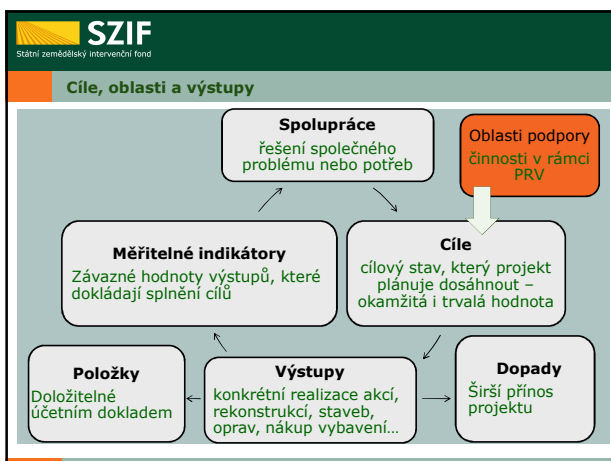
SZIF
Státní zemědělský intervenční fond

Cíle, oblasti a výstupy

Spolupráce
řešení společného problému nebo potřeb

Oblasti podpory
činnosti v rámci PRV

Měřitelné indikátory
Závazné hodnoty výstupů, které dokládají splnění cílů

Cíle
cílový stav, který projekt plánuje dosáhnout – okamžitá i trvalá hodnota

Položky
Doložitelné účetním dokladem

Výstupy
konkrétní realizace akcí, rekonstrukcí, staveb, oprav, nákup vybavení…

Dopady
Širší přínos projektu